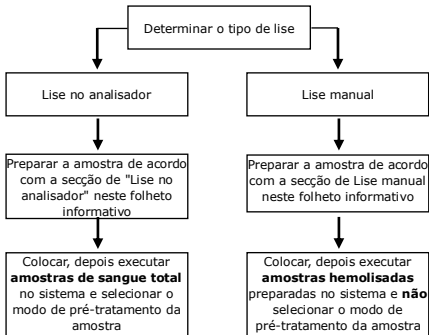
Determinar o tipo de lise

Lise no analisador

Preparar a amostra de acordo com a secção de "Lise no analisador" neste folheto informativo

Colocar, depois executar **amostras de sangue total** no sistema e selecionar o modo de pré-tratamento da amostra

Lise manual

Preparar a amostra de acordo com a secção de Lise manual neste folheto informativo

Colocar, depois executar **amostras hemolisadas** preparadas no sistema e **não** selecionar o modo de pré-tratamento da amostra